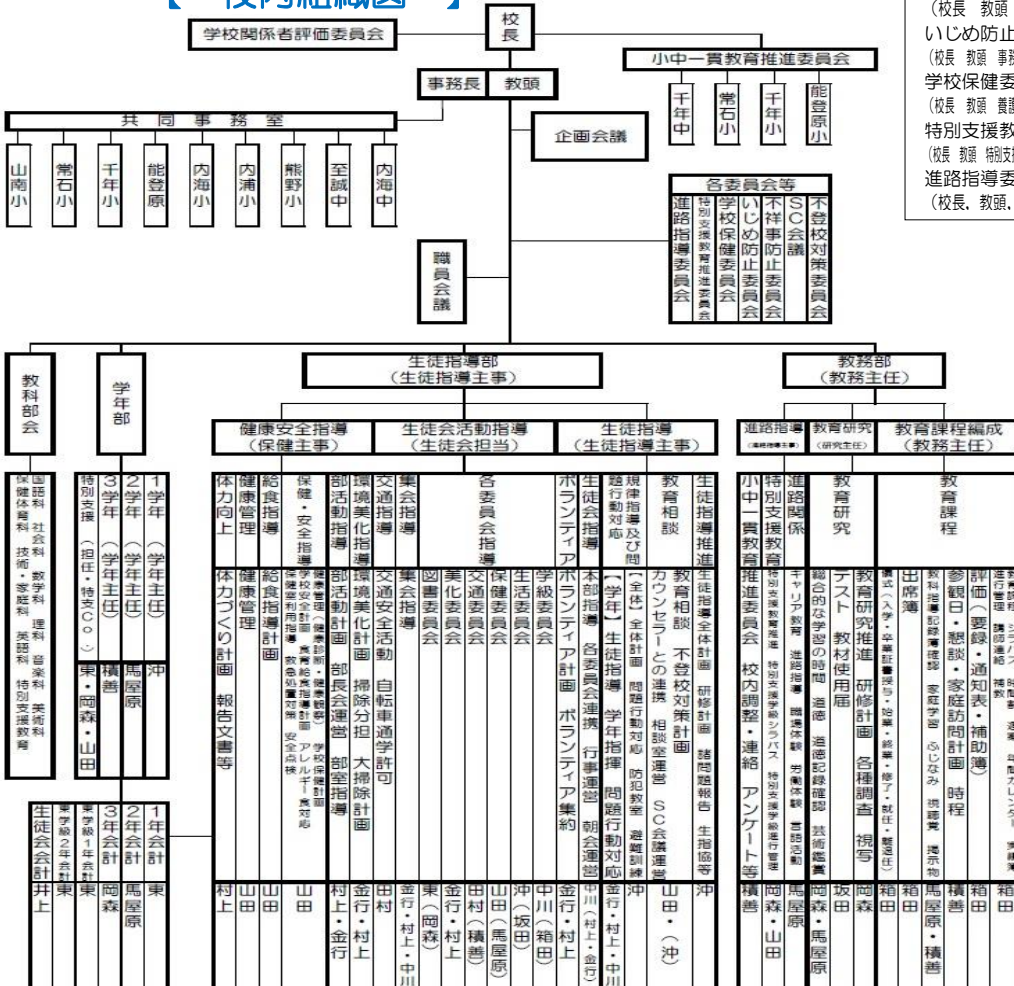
【 校内組織図 】

校長

学校関係者評価委員会

小中一貫教育推進委員会

千年中 常石小 千年小 能登原小

事務長 教頭

共同事務室

山南小 常石小 千年小 能登原 内海小 内浦小 熊野小 至誠中 内海中

企画会議

各委員会等

進路指導委員会 特別支援教育推進委員会 学校保健委員会 いじめ防止委員会 不祥事防止委員会 SC会議 不登校対策委員会

職員会議

（校長 教頭
いじめ防止
（校長 教頭 事
学校保健委
（校長 教頭 養
特別支援教
（校長 教頭 特別支
進路指導委
（校長、教頭、

教科部会

学年部

生徒指導部（生徒指導主事）

教務部（教務主任）

健康安全指導（保健主事）

生徒会活動指導（生徒会担当）

生徒指導（生徒指導主事）

進路指導（進路指導主事）

教育研究（研究主任）

教育課程編成（教務主任）

国語科 社会科 数学科 理科 音楽科 美術科 保健体育科 技術・家庭科 英語科 特別支援教育

特別支援（担任・特支Co．）

3学年（学年主任） 東・岡森・山田

2学年（学年主任） 積善

1学年（学年主任） 馬屋原 沖

体力向上 体力づくり計画 報告文書等 村上

健康管理 山田

給食指導 給食指導計画 山田

保健・安全指導 保健管理（健康診断・健康観察）学校保健計画 学校安全計画 食育指導計画 アレルギー食対応 救急処置対策 安全点検 山田

部活動指導 部活動計画 部長会運営 部室指導 村上・金行

環境美化指導 環境美化計画 掃除分担 大掃除計画 田村

交通安全指導 交通安全活動 自転車通学許可 金行・村上

集会指導 集会指導 金行・村上・中川

各委員会指導
図書委員会 東（岡森）
美化委員会 金行・村上
交通委員会 田村（積善）
保健委員会 山田（馬屋原）
生活委員会 沖（坂田）
学級委員会 中川（箱田）

ボランティア ボランティア計画 ボランティア集約 金行・村上

生徒会指導 本部指導 各委員会連携 行事運営 朝会運営 中川（村上・金行）

規律指導及び問題行動対応 【学年】生徒指導 学年指揮 問題行動対応 【全体】全体計画 問題行動対応 防犯教室 避難訓練 金行・村上・中川

教育相談 教育相談 不登校対策計画 カウンセラーとの連携 相談室運営 SC会議運営 山田・（沖）

生徒指導推進 生徒指導全体計画 研修計画 諸問題報告 生指協等 沖

小中一貫教育 推進委員会 校内調整・連絡 アンケート等 積善

特別支援教育 特別支援教育シラバス 特別支援学級シラバス 特別支援教育管理 岡森・山田

進路関係 キャリア教育 進路指導 職場体験 労働体験 言語活動 馬屋原

教育研究 総合的な学習の時間 道徳 道徳記録確認 芸術鑑賞 岡森・馬屋原

テスト 教材使用届 坂田

教育研究推進 研修計画 各種調査 視写 岡森

教育課程
式（入学・卒業証書授与・始業・終業・修了・就任・離退任） 箱田
出席簿 箱田
教科指導記録簿確認 家庭学習 ふじなみ 視聴覚 掲示物 馬屋原・積善
参観日・懇談・家庭訪問計画 時程 積善
評価（要録・通知表・補助簿） 箱田
教育課程 進行管理 シラバス 講師連絡 補教 時間割 週行事 年間カレンダー 箱田

生徒会会計 井上
東学級2年会計 東
東学級1年会計 東
3年会計 岡森
2年会計 馬屋原
1年会計 東